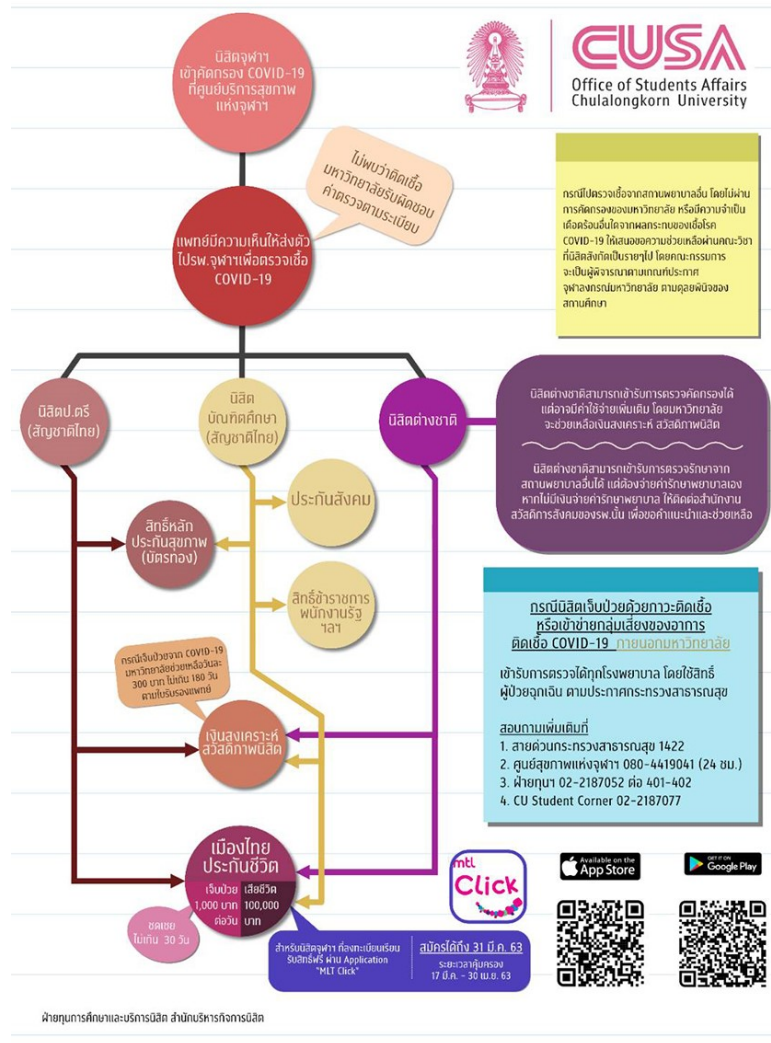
CUSA
Office of Students Affairs
Chulalongkorn University

นิสิตจุฬาฯ เข้าคัดกรอง COVID-19 ที่ศูนย์บริการสุขภาพแห่งจุฬาฯ

ไม่พบว่าติดเชื้อ มหาวิทยาลัยรับผิดชอบค่าตรวจตามระเบียบ

แพทย์มีความเห็นให้ส่งตัวไปรพ.จุฬาฯเพื่อตรวจเชื้อ COVID-19

กรณีไปตรวจเชื้อจากสถานพยาบาลอื่น โดยไม่ผ่านการคัดกรองของมหาวิทยาลัย หรือมีความจำเป็นเดือดร้อนอื่นใดจากผลกระทบของเชื้อโรค COVID-19 ให้เสนอขอความช่วยเหลือผ่านคณะวิชาที่นิสิตสังกัดเป็นรายๆไป โดยคณะกรรมการจะเป็นผู้พิจารณาตามเกณฑ์ประกาศจุฬาลงกรณ์มหาวิทยาลัย ตามดุลยพินิจของสถานศึกษา

นิสิตป.ตรี (สัญชาติไทย)

นิสิตบัณฑิตศึกษา (สัญชาติไทย)

นิสิตต่างชาติ

นิสิตต่างชาติสามารถเข้ารับการตรวจคัดกรองได้ แต่อาจมีค่าใช้จ่ายเพิ่มเติม โดยมหาวิทยาลัยจะช่วยเหลือเงินสงเคราะห์ สวัสดิภาพนิสิต

นิสิตต่างชาติสามารถเข้ารับการตรวจรักษาจากสถานพยาบาลอื่นได้ แต่ต้องจ่ายค่ารักษาพยาบาลเอง หากไม่มีเงินจ่ายค่ารักษาพยาบาล ให้ติดต่อสำนักงานสวัสดิการสังคมของรพ.นั้น เพื่อขอคำแนะนำและช่วยเหลือ

ประกันสังคม

สิทธิ์หลักประกันสุขภาพ (บัตรทอง)

สิทธิ์ข้าราชการ พนักงานรัฐ ฯลฯ

กรณีเจ็บป่วยจาก COVID-19 มหาวิทยาลัยช่วยเหลือวันละ 300 บาท ไม่เกิน 180 วัน ตามใบรับรองแพทย์

เงินสงเคราะห์สวัสดิภาพนิสิต

กรณีนิสิตเจ็บป่วยด้วยภาวะติดเชื้อหรือเข้าข่ายกลุ่มเสี่ยงของอาการติดเชื้อ COVID-19 ภายนอกมหาวิทยาลัย

เข้ารับการตรวจได้ทุกโรงพยาบาล โดยใช้สิทธิ์ผู้ป่วยฉุกเฉิน ตามประกาศกระทรวงสาธารณสุข

สอบถามเพิ่มเติม
1. สายด่วนกระทรวงสาธารณสุข 1422
2. ศูนย์สุขภาพแห่งจุฬาฯ 080-4419041 (24 ชม.)
3. ฝ่ายทุนฯ 02-2187052 ต่อ 401-402
4. CU Student Corner 02-2187077

เมืองไทยประกันชีวิต
เจ็บป่วย 1,000 บาท ต่อวัน
เสียชีวิต 100,000 บาท
ชดเชยไม่เกิน 30 วัน

mtl Click

Available on the App Store
GET IT ON Google Play

สำหรับนิสิตจุฬาฯ ที่ลงทะเบียนเรียน รับสิทธิ์ฟรี ผ่าน Application "MLT Click"

สมัครได้ถึง 31 มี.ค. 63
ระยะเวลาคุ้มครอง 17 มี.ค. - 30 เม.ย. 63

ฝ่ายทุนการศึกษาและบริการนิสิต สำนักบริหารกิจการนิสิต